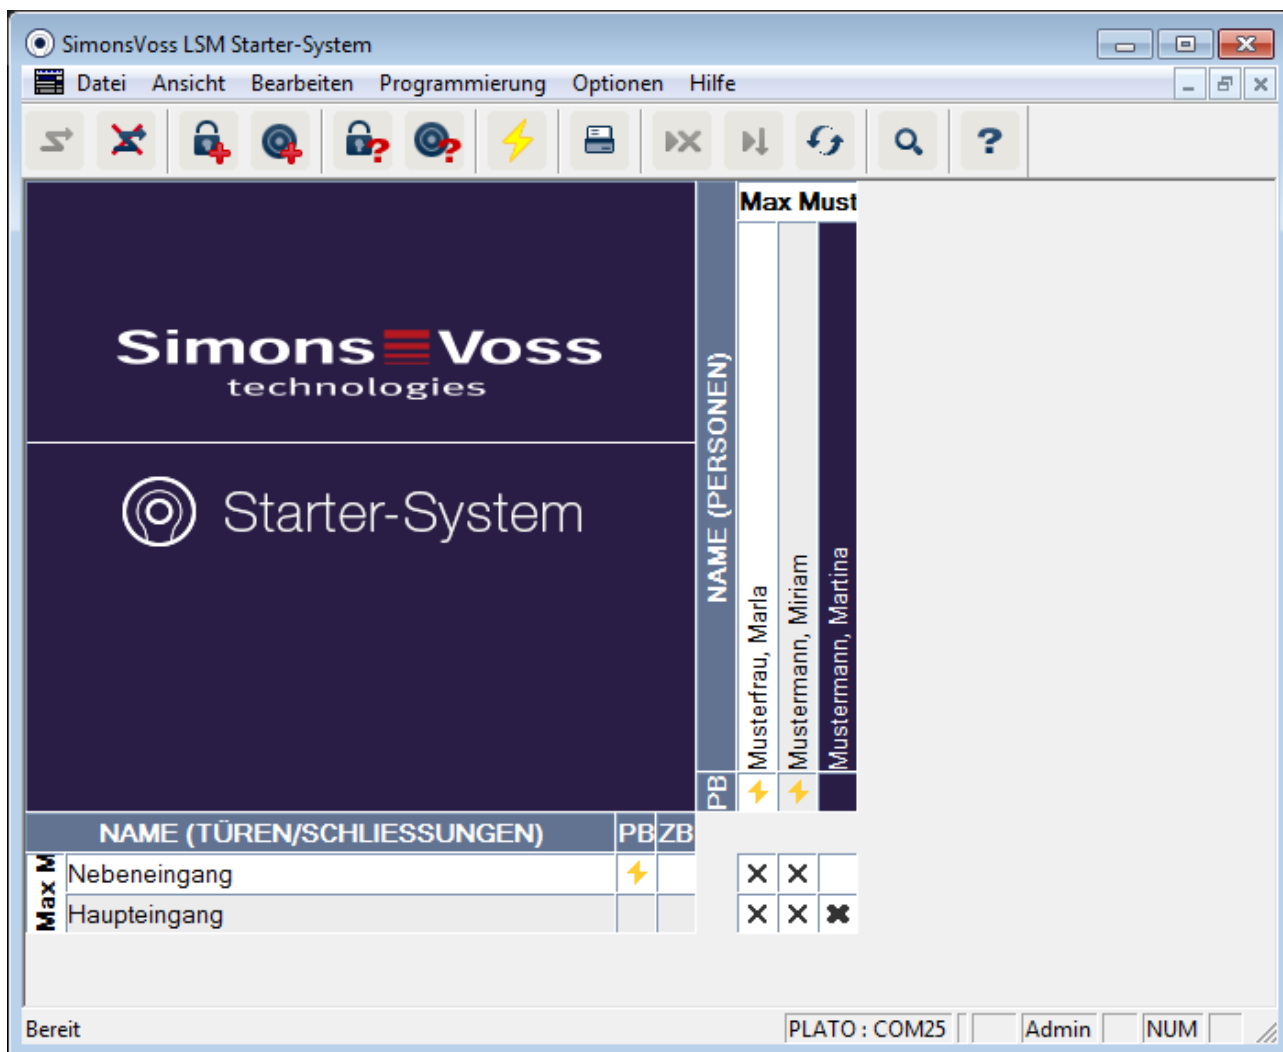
SimonsVoss LSM Starter-System

Datei Ansicht Bearbeiten Programmierung Optionen Hilfe

Simons Voss
technologies

Starter-System

NAME (PERSONEN)

Max Must

Musterfrau, Maria
Mustermann, Miriam
Mustermann, Martina

PB

NAME (TÜREN/SCHLIESSUNGEN) PB ZB

Max M

| | | | | | |
|---|---|---|---|---|---|
| Nebeneingang | ⚡ | | ✕ | ✕ | |
| Haupteingang | | | ✕ | ✕ | ✖ |

Bereit PLATO : COM25 Admin NUM